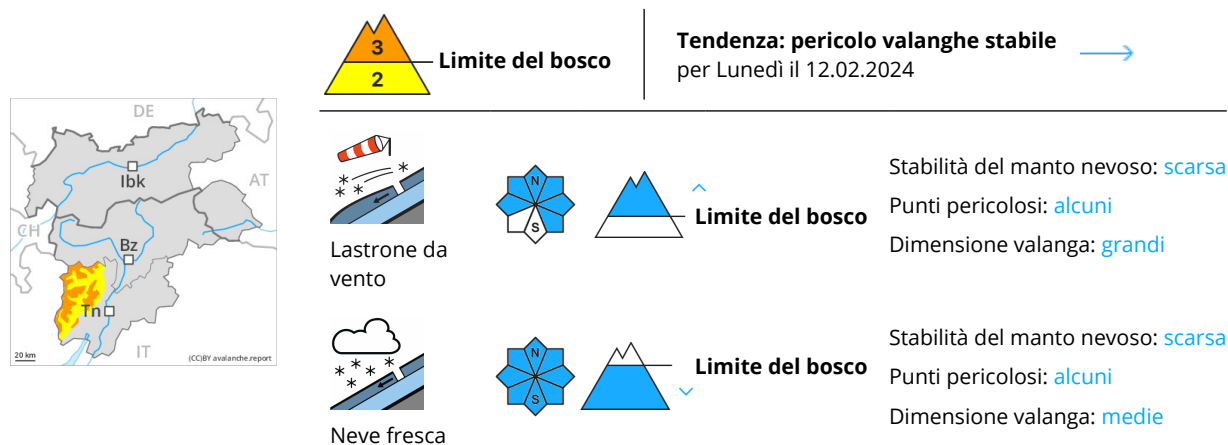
DE
AT
CH
Ibk
Bz
Tn
IT
20 km
(CC)BY avalanche.report

3
2
Limite del bosco

Tendenza: pericolo valanghe stabile
per Lunedì il 12.02.2024

Lastrone da vento
N
S
Limite del bosco
Stabilità del manto nevoso: scarsa
Punti pericolosi: alcuni
Dimensione valanga: grandi

Neve fresca
N
S
Limite del bosco
Stabilità del manto nevoso: scarsa
Punti pericolosi: alcuni
Dimensione valanga: medie